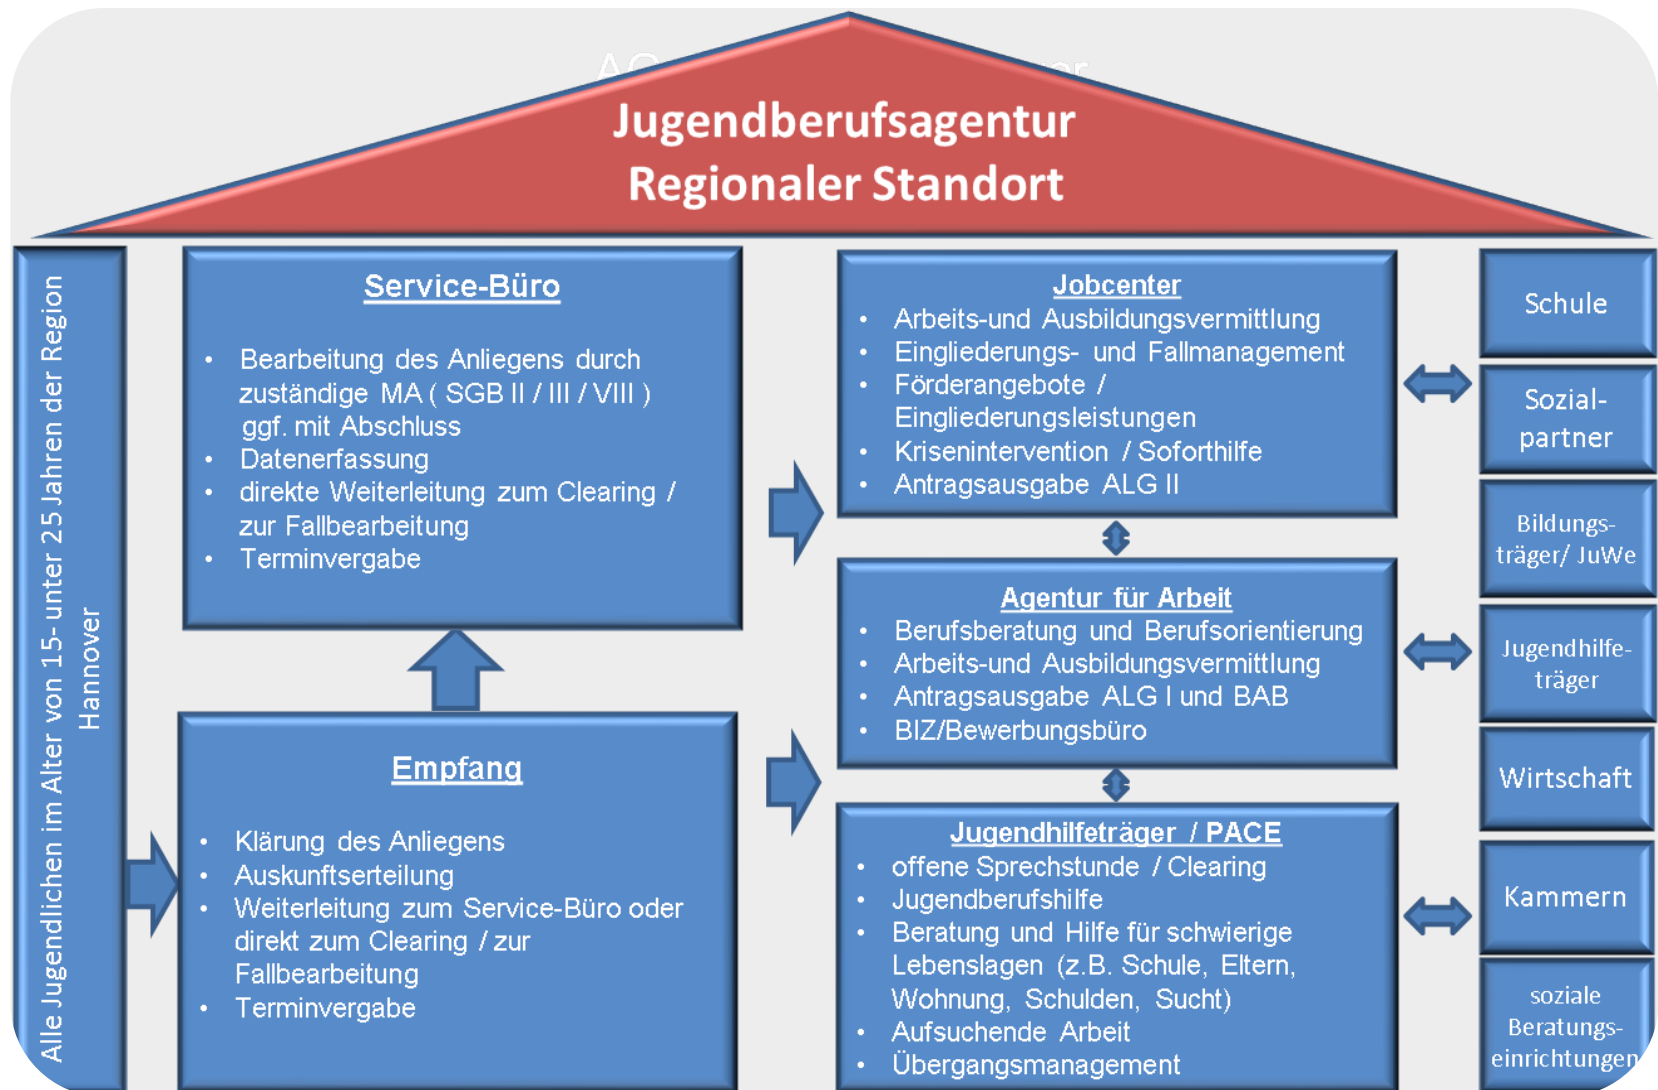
Jugendberufsagentur
Regionaler Standort

Alle Jugendlichen im Alter von 15- unter 25 Jahren der Region Hannover

Service-Büro

- Bearbeitung des Anliegens durch zuständige MA ( SGB II / III / VIII ) ggf. mit Abschluss
- Datenerfassung
- direkte Weiterleitung zum Clearing / zur Fallbearbeitung
- Terminvergabe

Empfang

- Klärung des Anliegens
- Auskunftserteilung
- Weiterleitung zum Service-Büro oder direkt zum Clearing / zur Fallbearbeitung
- Terminvergabe

Jobcenter
- Arbeits-und Ausbildungsvermittlung
- Eingliederungs- und Fallmanagement
- Förderangebote / Eingliederungsleistungen
- Krisenintervention / Soforthilfe
- Antragsausgabe ALG II

Agentur für Arbeit
- Berufsberatung und Berufsorientierung
- Arbeits-und Ausbildungsvermittlung
- Antragsausgabe ALG I und BAB
- BIZ/Bewerbungsbüro

Jugendhilfeträger / PACE
- offene Sprechstunde / Clearing
- Jugendberufshilfe
- Beratung und Hilfe für schwierige Lebenslagen (z.B. Schule, Eltern, Wohnung, Schulden, Sucht)
- Aufsuchende Arbeit
- Übergangsmanagement

Schule
Sozial-partner
Bildungs-träger/ JuWe
Jugendhilfe-träger
Wirtschaft
Kammern
soziale Beratungs-einrichtungen